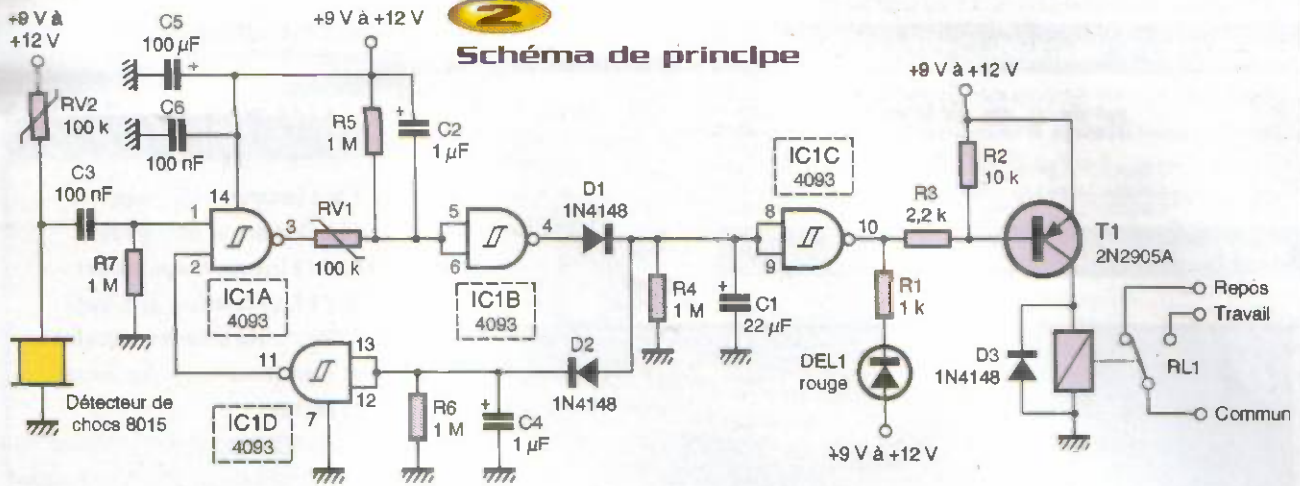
2

Schéma de principe

+9 V à +12 V

RV2 100 k

C5 100 $\mu$F

C6 100 nF

C3 100 nF

R7 1 M

Détecteur de chocs 8015

+9 V à +12 V

R5 1 M

C2 1 $\mu$F

1 14 3 2

RV1 100 k

IC1A 4093

5 4 6

IC1B 4093

D1 1N4148

11 13 12 7

IC1D 4093

R6 1 M

C4 1 $\mu$F

D2 1N4148

R4 1 M

C1 22 $\mu$F

IC1C 4093

8 10 9

R3 2,2 k

R1 1 k

DEL1 rouge

+9 V à +12 V

+9 V à +12 V

R2 10 k

T1 2N2905A

D3 1N4148

RL1

Repos

Travail

Commun